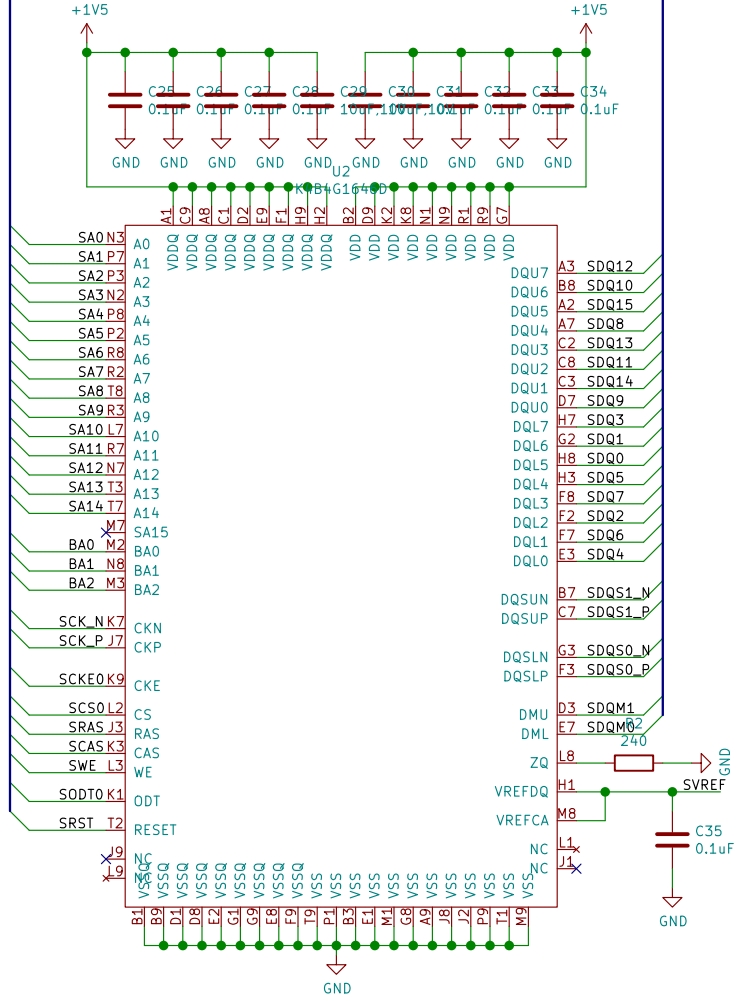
+1V5
+1V5

C25 0.1uF
C26 0.1uF
C27 0.1uF
C28 0.1uF
C29 10uF
C30 10uF
C31 0.1uF
C32 0.1uF
C33 0.1uF
C34 0.1uF

GND GND GND GND GND GND GND GND GND GND

U2
K4B4G1646D

A1 C9 A8 C1 D2 E9 F1 H9 H2 B2 D9 G7 K2 K8 N1 N9 R1 R9 G7
VDDQ VDDQ VDDQ VDDQ VDDQ VDDQ VDDQ VDDQ VDDQ VDD VDD VDD VDD VDD VDD VDD VDD VDD

SA0 N3 A0
SA1 P7 A1
SA2 P3 A2
SA3 N2 A3
SA4 P8 A4
SA5 P2 A5
SA6 R8 A6
SA7 R2 A7
SA8 T8 A8
SA9 R3 A9
SA10 L7 A10
SA11 R7 A11
SA12 N7 A12
SA13 T3 A13
SA14 T7 A14
M7 SA15
BA0 M2 BA0
BA1 N8 BA1
BA2 M3 BA2
SCK_N K7 CKN
SCK_P J7 CKP
SCKE0 K9 CKE
SCS0 L2 CS
SRAS J3 RAS
SCAS K3 CAS
SWE L3 WE
SODT0 K1 ODT
SRST T2 RESET
J9 NC
L9 NC

DQU7 A3 SDQ12
DQU6 B8 SDQ10
DQU5 A2 SDQ15
DQU4 A7 SDQ8
DQU3 C2 SDQ13
DQU2 C8 SDQ11
DQU1 C3 SDQ14
DQU0 D7 SDQ9
DQL7 H7 SDQ3
DQL6 G2 SDQ1
DQL5 H8 SDQ0
DQL4 H3 SDQ5
DQL3 F8 SDQ7
DQL2 F2 SDQ2
DQL1 F7 SDQ6
DQL0 E3 SDQ4
DQSUN B7 SDQS1_N
DQSUP C7 SDQS1_P
DQSLN G3 SDQS0_N
DQSLP F3 SDQS0_P
DMU D3 SDQM1
DML E7 SDQM0
R2
240
ZQ L8
GND
VREFDQ H1
SVREF
VREFCA M8
C35
0.1uF
NC L1
NC J1
GND

VSSQ VSSQ VSSQ VSSQ VSSQ VSSQ VSSQ VSSQ VSSQ VSS VSS VSS VSS VSS VSS VSS VSS VSS VSS VSS VSS
B1 B9 D1 D8 E2 G1 G9 E8 F9 T9 P1 B3 E1 M1 G8 A9 J8 J2 P9 T1 M9

GND